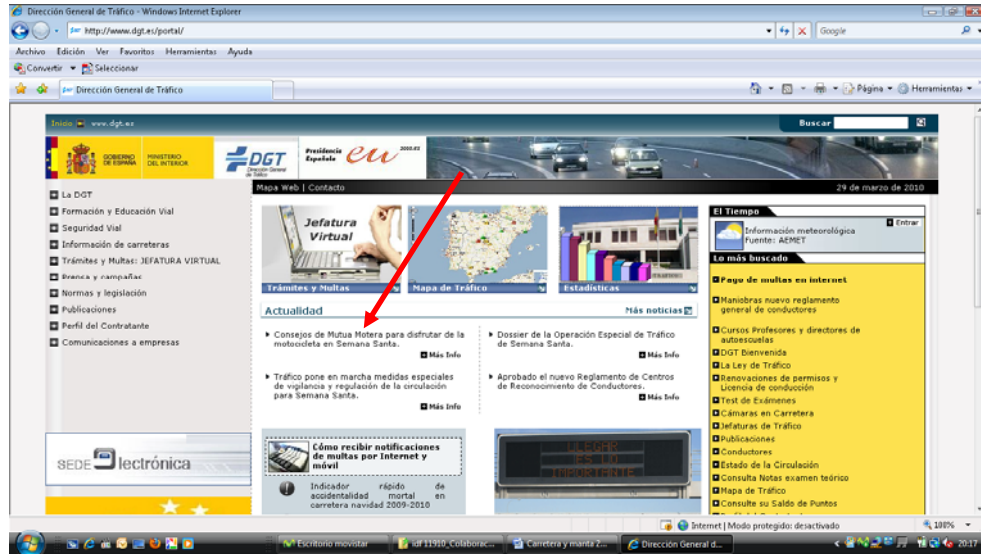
Dirección General de Tráfico - Windows Internet Explorer

http://www.dgt.es/portal/

Google

Archivo Edición Ver Favoritos Herramientas Ayuda

Convertir Seleccionar

Dirección General de Tráfico

Página Herramientas

Inicio www.dgt.es

Buscar

GOBIERNO DE ESPAÑA MINISTERIO DEL INTERIOR

DGT Dirección General de Tráfico

Presidencia Española eu 2010.es

Mapa Web | Contacto

29 de marzo de 2010

La DGT

Formación y Educación Vial

Seguridad Vial

Información de carreteras

Trámites y Multas: JEFATURA VIRTUAL

Prensa y campañas

Normas y legislación

Publicaciones

Perfil del Contratante

Comunicaciones a empresas

Jefatura Virtual

Trámites y Multas

Mapa de Tráfico

Estadísticas

Actualidad

Más noticias

Consejos de Mutua Motera para disfrutar de la motocicleta en Semana Santa.

Más Info

Dossier de la Operación Especial de Tráfico de Semana Santa.

Más Info

Tráfico pone en marcha medidas especiales de vigilancia y regulación de la circulación para Semana Santa.

Más Info

Aprobado el nuevo Reglamento de Centros de Reconocimiento de Conductores.

Más Info

El Tiempo

Información meteorológica Fuente: AEMET

Entrar

Lo más buscado

Pago de multas en internet

Maniobras nuevo reglamento general de conductores

Cursos Profesores y directores de autoescuelas

DGT Bienvenida

La Ley de Tráfico

Renovaciones de permisos y Licencia de conducción

Test de Exámenes

Cámaras en Carretera

Jefaturas de Tráfico

Publicaciones

Conductores

Estado de la Circulación

Consulta Notas examen teórico

Mapa de Tráfico

Consulte su Saldo de Puntos

SEDE electrónica

Cómo recibir notificaciones de multas por Internet y móvil

Indicador rápido de accidentalidad mortal en carretera navidad 2009-2010

LLEGAR ES LO IMPORTANTE

Internet | Modo protegido: desactivado

100%

Escritorio movistar

idf 11910_Colaborac...

Carretera y manta 2...

Dirección General d...

20:17